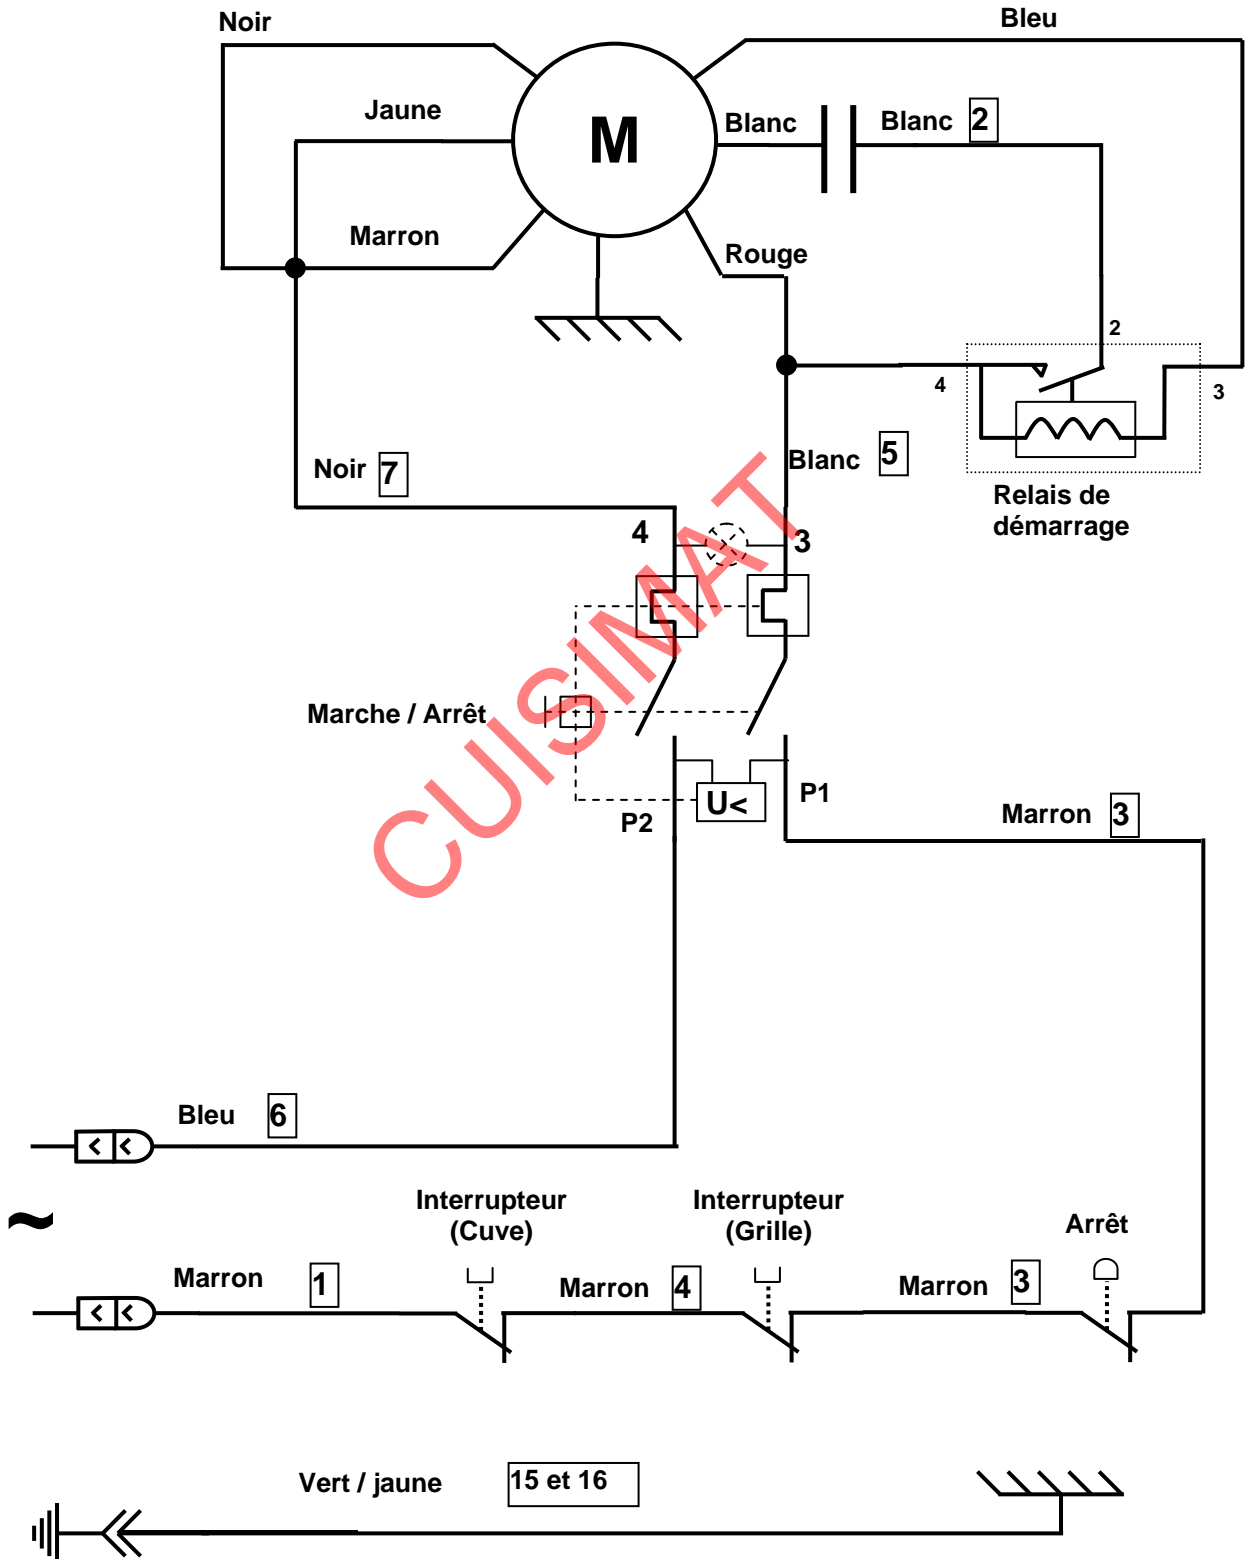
Noir
Bleu
Jaune
M
Blanc
Blanc 2
Marron
Rouge
2
4
3
Noir 7
Blanc 5
Relais de démarrage
4
3
CUISIMAT
Marche / Arrêt
U<
P1
P2
Marron 3
Bleu 6
~
Interrupteur (Cuve)
Interrupteur (Grille)
Arrêt
Marron 1
Marron 4
Marron 3
Vert / jaune
15 et 16